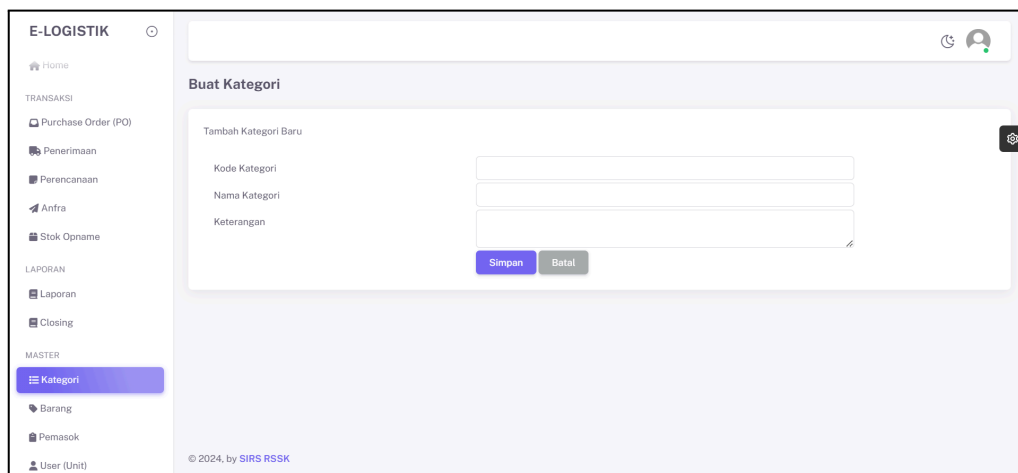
E-LOGISTIK

Home

TRANSAKSI

Purchase Order (PO)

Penerimaan

Perencanaan

Anfra

Stok Opname

LAPORAN

Laporan

Closing

MASTER

Kategori

Barang

Pemasok

User (Unit)

Buat Kategori

Tambah Kategori Baru

Kode Kategori

Nama Kategori

Keterangan

Simpan Batal

© 2024, by SIRS RSSK